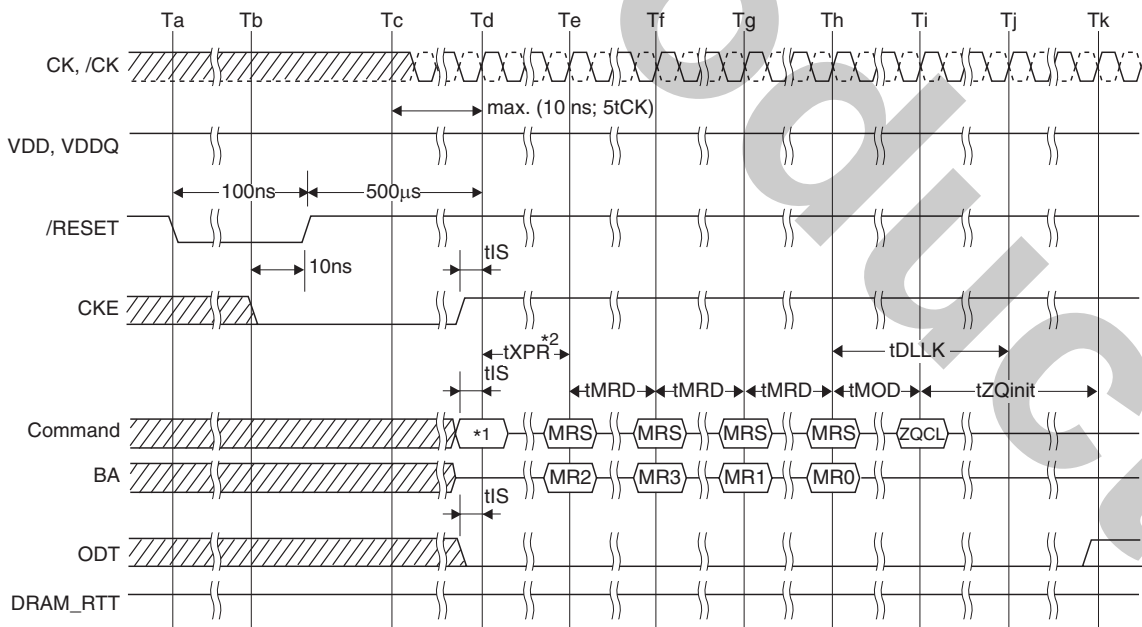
Ta Tb Tc Td Te Tf Tg Th Ti Tj Tk

CK, /CK

max. (10 ns; 5tCK)

VDD, VDDQ

100ns

500μs

/RESET

tIS

10ns

CKE

tXPR*2

tDLLK

tIS

tMRD tMRD tMRD tMOD tZQinit

Command *1 MRS MRS MRS MRS ZQCL

BA MR2 MR3 MR1 MR0

tIS

ODT

DRAM_RTT